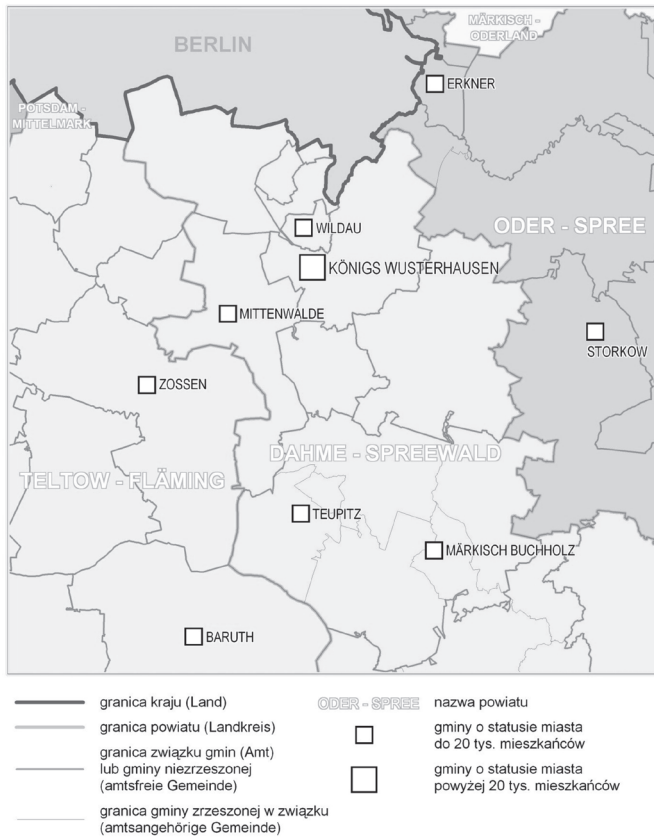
BERLIN

MÄRKISCH - ODERLAND

POTSDAM - MITTELMARK

ERKNER

ODER - SPREE

WILDAU

KÖNIGS WUSTERHAUSEN

MITTENWALDE

STORKOW

ZOSSEN

DAHME - SPREEWALD

TELTOW - FLÄMING

TEUPITZ

MÄRKISCH BUCHHOLZ

BARUTH

granica kraju (Land)

granica powiatu (Landkreis)

granica związku gmin (Amt) lub gminy niezrzeszonej (amtsfreie Gemeinde)

granica gminy zrzeszonej w związku (amtsangehörige Gemeinde)

ODER - SPREE nazwa powiatu

gminy o statusie miasta do 20 tys. mieszkańców

gminy o statusie miasta powyżej 20 tys. mieszkańców